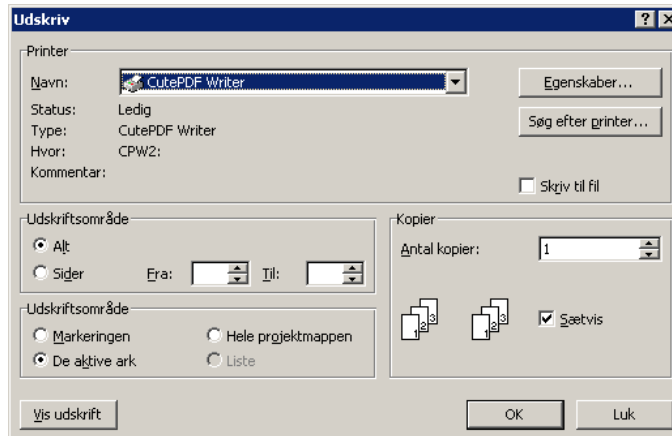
Udskriv

? X

Printer

Navn: CutePDF Writer

Egenskaber...

Status: Ledig

Type: CutePDF Writer

Søg efter printer...

Hvor: CPW2:

Kommentar:

Skriv til fil

Udskriftsområde

Alt

Sider Fra: Til:

Kopier

Antal kopier: 1

Udskriftsområde

Markeringen

Hele projektmappen

De aktive ark

Liste

1 2 3

1 2 3

Sætvis

Vis udskrift

OK

Luk